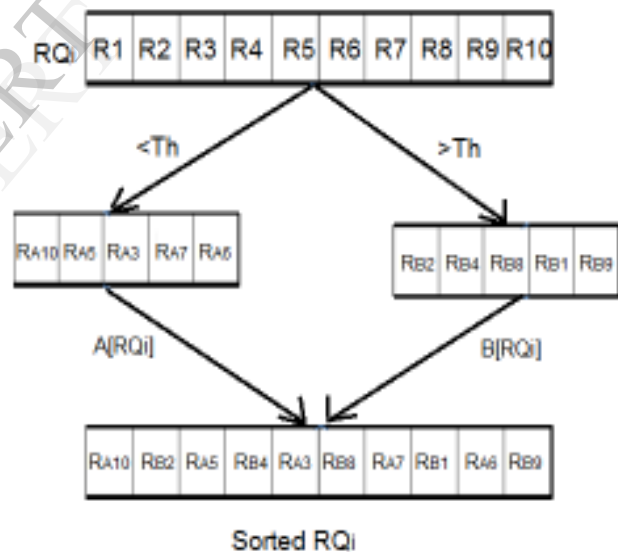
RQi

| R1 | R2 | R3 | R4 | R5 | R6 | R7 | R8 | R9 | R10 |
|---|---|---|---|---|---|---|---|---|---|

<Th

>Th

| RA10 | RA5 | RA3 | RA7 | RA6 |
|---|---|---|---|---|

| RB2 | RB4 | RB8 | RB1 | RB9 |
|---|---|---|---|---|

A[RQi]

B[RQi]

| RA10 | RB2 | RA5 | RB4 | RA3 | RB8 | RA7 | RB1 | RA6 | RB9 |
|---|---|---|---|---|---|---|---|---|---|

Sorted RQi